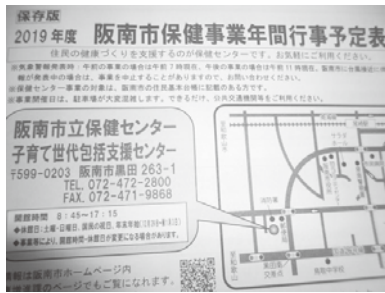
保存版
2019年度 阪南市保健事業年間行事予定表
住民の健康づくりを支援するのが保健センター。お気軽にご相談ください。

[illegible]

阪南市立保健センター
子育て世代包括支援センター
〒599-0203 阪南市黒田 263-1
TEL. 072-472-2800
FAX. 072-471-9868

開館時間 8:45~17:15
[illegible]

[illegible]阪南市ホームページ内
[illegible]